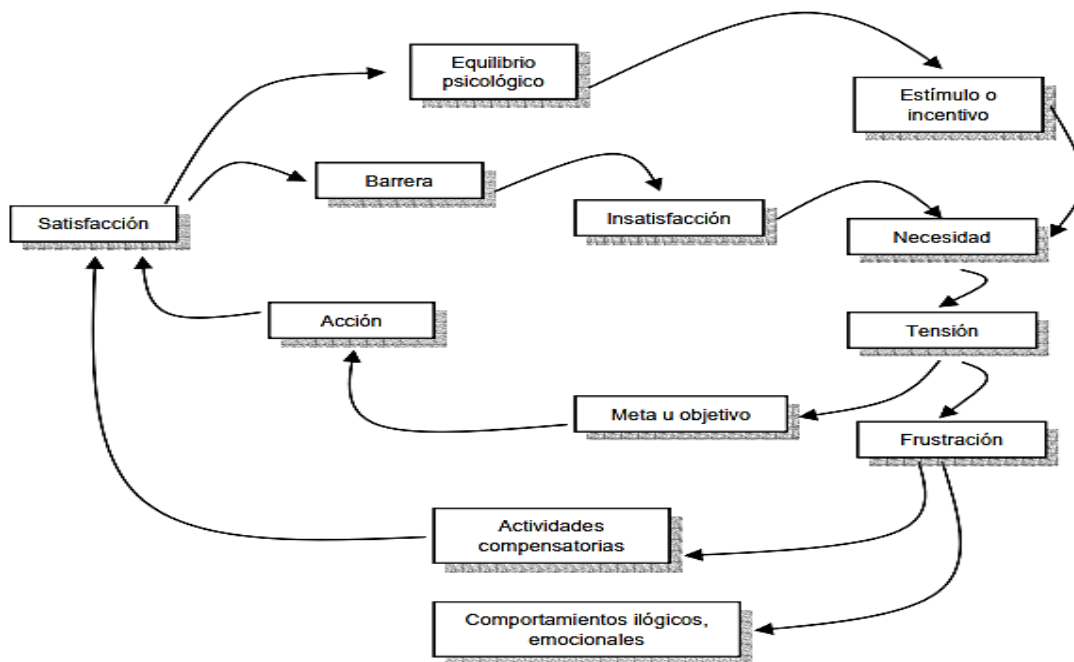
Equilibrio psicológico

Estímulo o incentivo

Barrera

Satisfacción

Insatisfacción

Necesidad

Acción

Tensión

Meta u objetivo

Frustración

Actividades compensatorias

Comportamientos ilógicos, emocionales